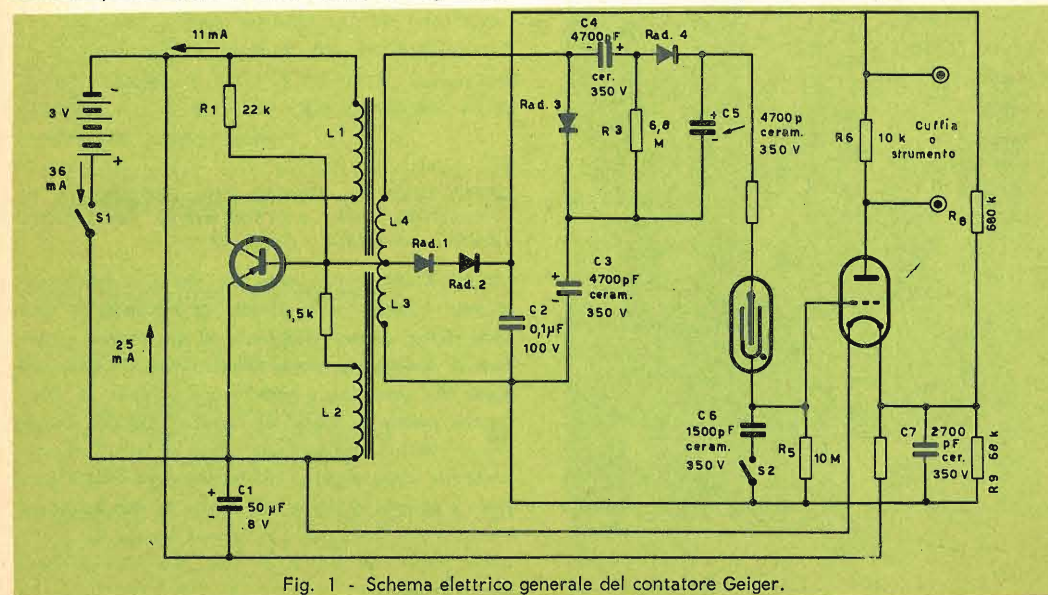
11 mA
3 V
-
+
36 mA
S1
R1
22 k
L1
L4
L3
L2
1,5 k
25 mA
+
C1
50 µF
.8 V
-
Rad. 1
Rad. 2
C4
4700 pF
-
+
cer.
350 V
Rad. 4
Rad. 3
R 3
6,8 M
+
C5
-
4700 p
ceram.
350 V
C 3
4700 pF
ceram.
350 V
+
-
C 2
0,1 µF
100 V
C 6
1500 pF
ceram.
350 V
S2
R5
10 M
R6
10 k
Cuffia
o
strumento
R8
680 k
C7
2700 pF
cer.
350 V
R9
68 k

Fig. 1 - Schema elettrico generale del contatore Geiger.